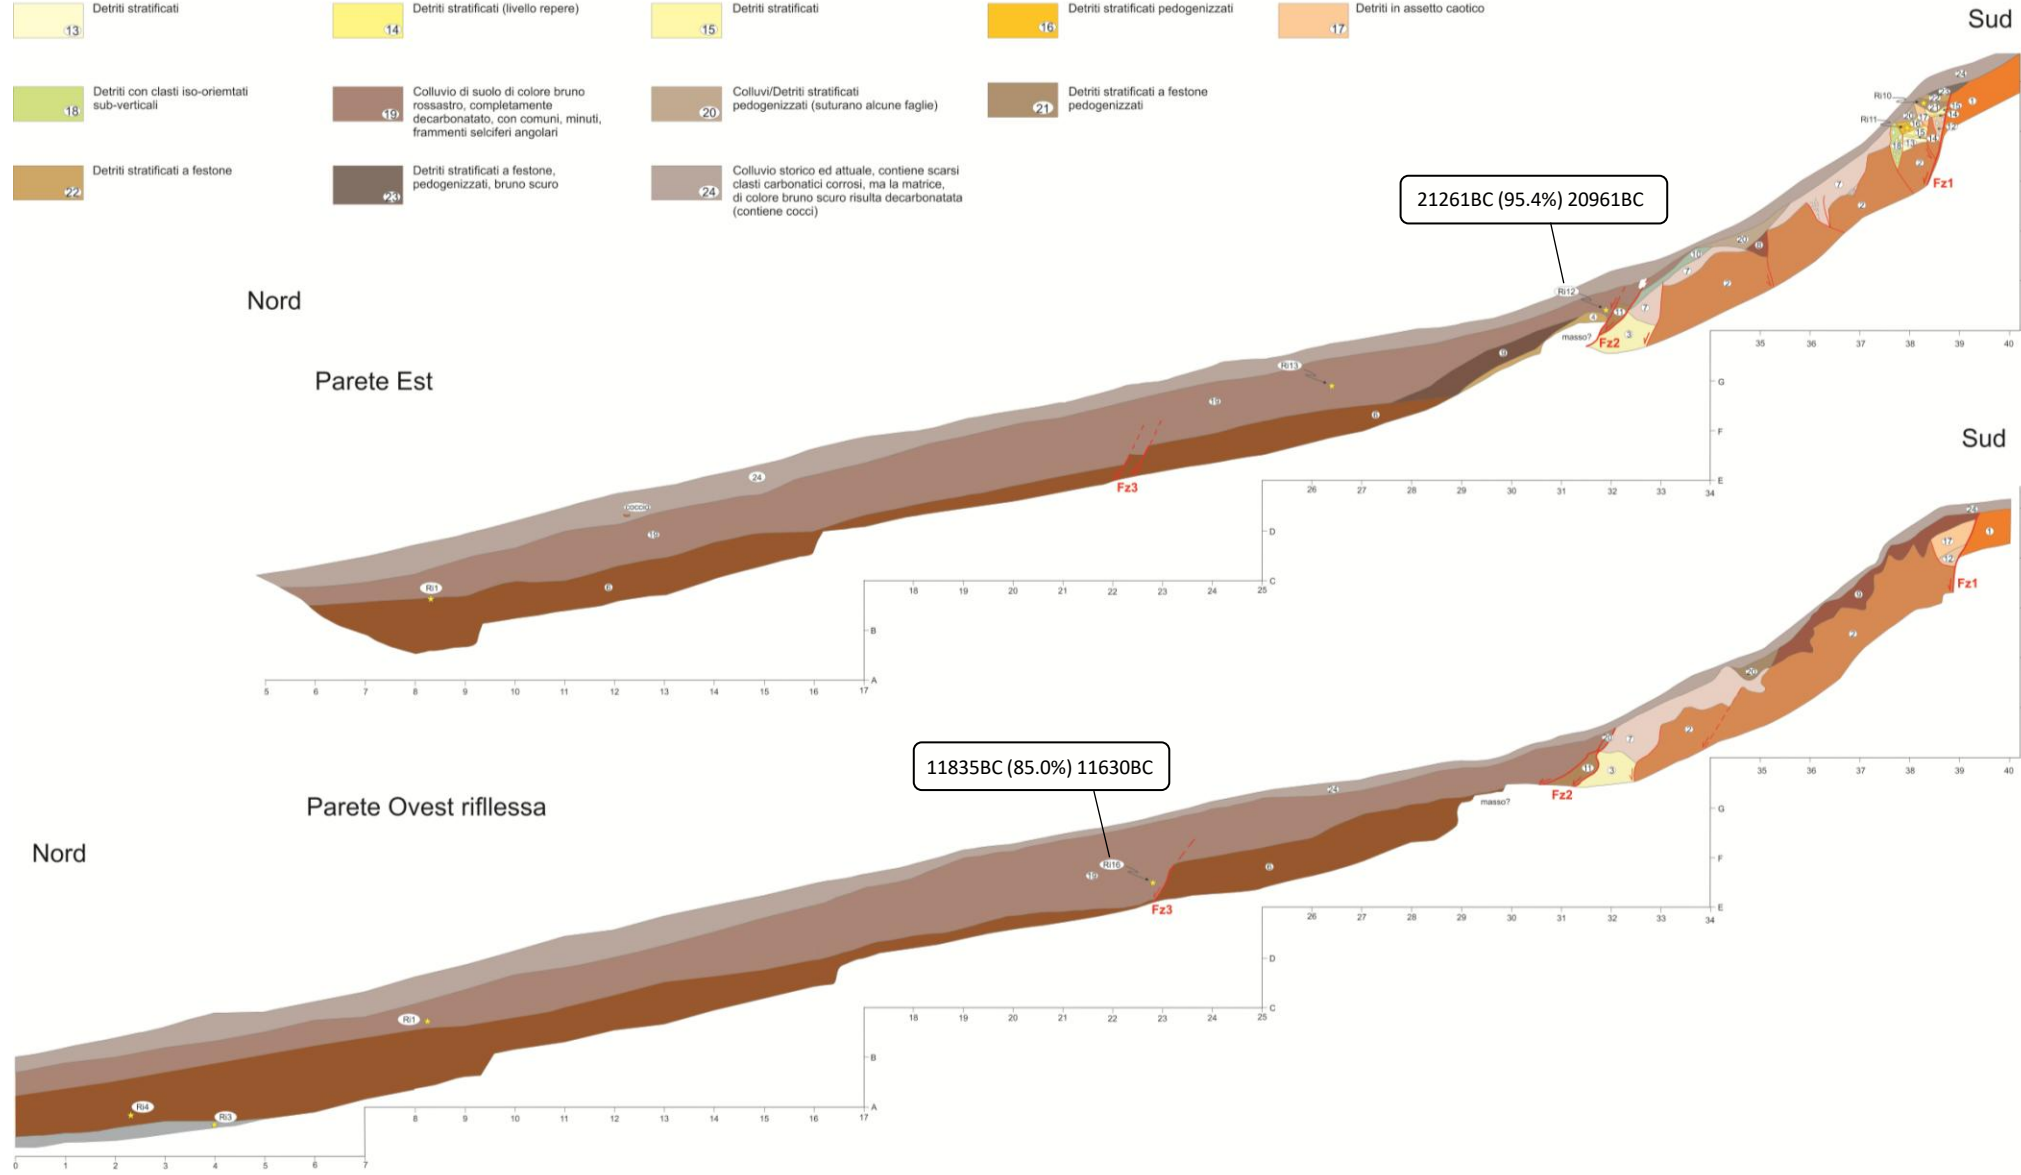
13 Detriti stratificati
14 Detriti stratificati (livello repere)
15 Detriti stratificati
16 Detriti stratificati pedogenizzati
17 Detriti in assetto caotico

18 Detriti con clasti iso-oriemtati sub-verticali
19 Colluvio di suolo di colore bruno rossastro, completamente decarbonatato, con comuni, minuti, frammenti selciferi angolari
20 Colluvi/Detriti stratificati pedogenizzati (suturano alcune faglie)
21 Detriti stratificati a festone pedogenizzati

22 Detriti stratificati a festone
23 Detriti stratificati a festone, pedogenizzati, bruno scuro
24 Colluvio storico ed attuale, contiene scarsi clasti carbonatici corrosi, ma la matrice, di colore bruno scuro risulta decarbonatata (contiene cocci)

Sud

Nord

Parete Est

21261BC (95.4%) 20961BC

Ri10 Ri11 Ri12 Ri13 Ri1 cocci masso? Fz1 Fz2 Fz3

24 19 6 4 3 1 2 7 11 12 13 14 15 16 17 18 20 21 22 23

5 6 7 8 9 10 11 12 13 14 15 16 17 A B
18 19 20 21 22 23 24 25 C D
26 27 28 29 30 31 32 33 34 E F G
35 36 37 38 39 40

Sud

Parete Ovest riflessa

Nord

11835BC (85.0%) 11630BC

Ri16 Ri1 Ri4 Ri3 masso? Fz1 Fz2 Fz3

0 1 2 3 4 5 6 7 8 9 10 11 12 13 14 15 16 17 A B
18 19 20 21 22 23 24 25 C D
26 27 28 29 30 31 32 33 34 E F G
35 36 37 38 39 40